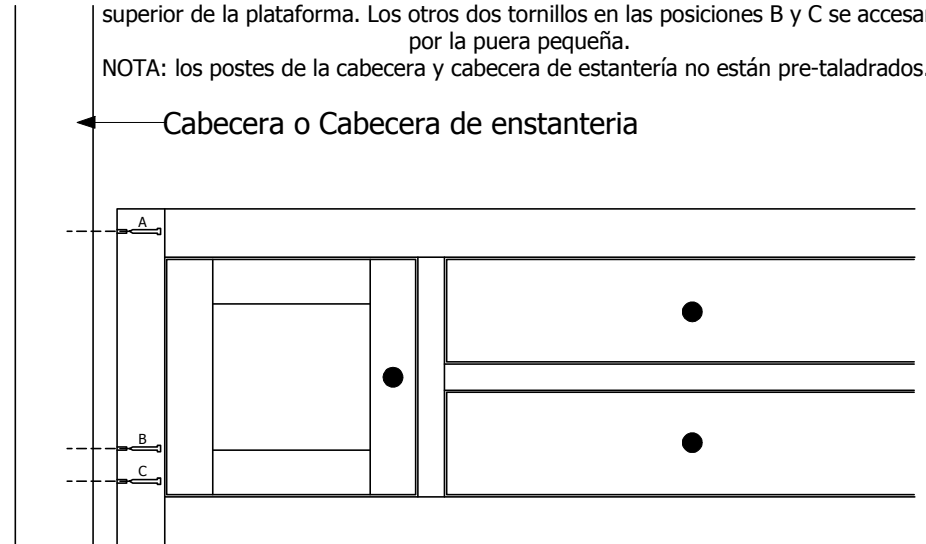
superior de la plataforma. Los otros dos tornillos en las posiciones B y C se accesar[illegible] por la puera pequeña.
NOTA: los postes de la cabecera y cabecera de estantería no están pre-taladrados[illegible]

Cabecera o Cabecera de enstanteria

A

B

C